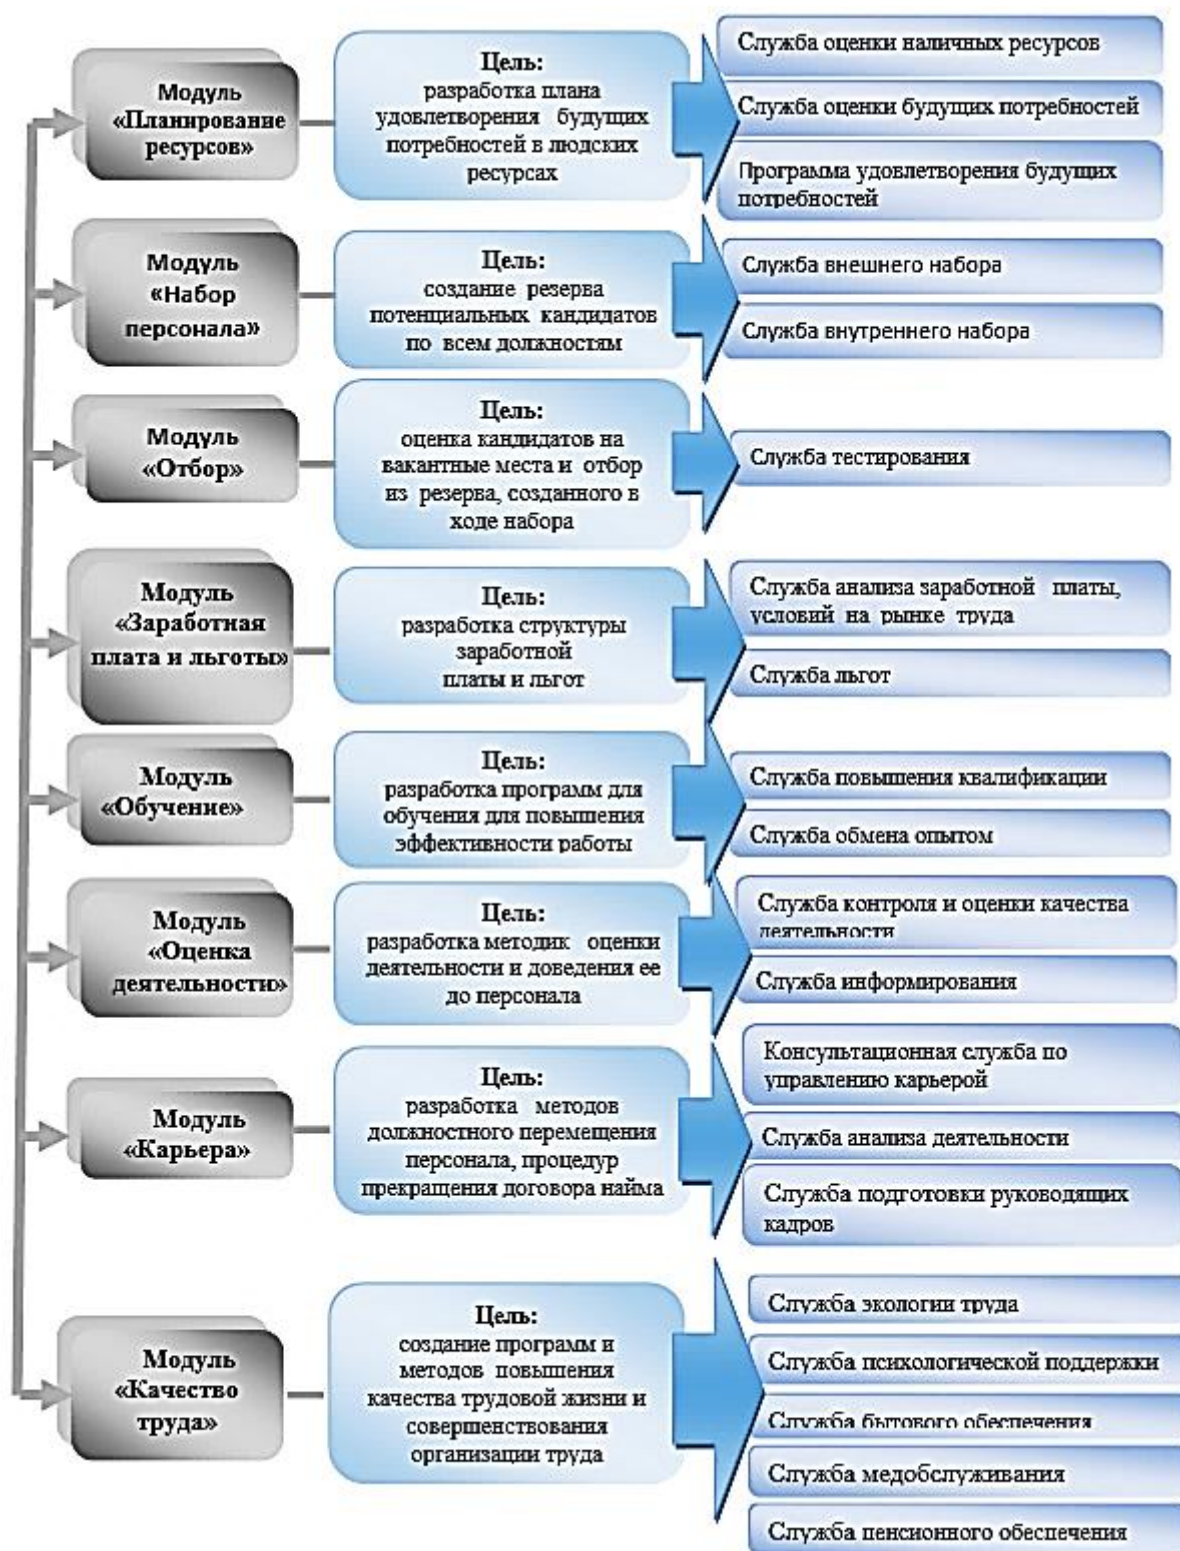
Модуль «Планирование ресурсов»

Цель: разработка плана удовлетворения будущих потребностей в людских ресурсах

Служба оценки наличных ресурсов

Служба оценки будущих потребностей

Программа удовлетворения будущих потребностей

Модуль «Набор персонала»

Цель: создание резерва потенциальных кандидатов по всем должностям

Служба внешнего набора

Служба внутреннего набора

Модуль «Отбор»

Цель: оценка кандидатов на вакантные места и отбор из резерва, созданного в ходе набора

Служба тестирования

Модуль «Заработная плата и льготы»

Цель: разработка структуры заработной платы и льгот

Служба анализа заработной платы, условий на рынке труда

Служба льгот

Модуль «Обучение»

Цель: разработка программ для обучения для повышения эффективности работы

Служба повышения квалификации

Служба обмена опытом

Модуль «Оценка деятельности»

Цель: разработка методик оценки деятельности и доведения ее до персонала

Служба контроля и оценки качества деятельности

Служба информирования

Модуль «Карьера»

Цель: разработка методов должностного перемещения персонала, процедур прекращения договора найма

Консультационная служба по управлению карьерой

Служба анализа деятельности

Служба подготовки руководящих кадров

Модуль «Качество труда»

Цель: создание программ и методов повышения качества трудовой жизни и совершенствования организации труда

Служба экологии труда

Служба психологической поддержки

Служба бытового обеспечения

Служба медобслуживания

Служба пенсионного обеспечения